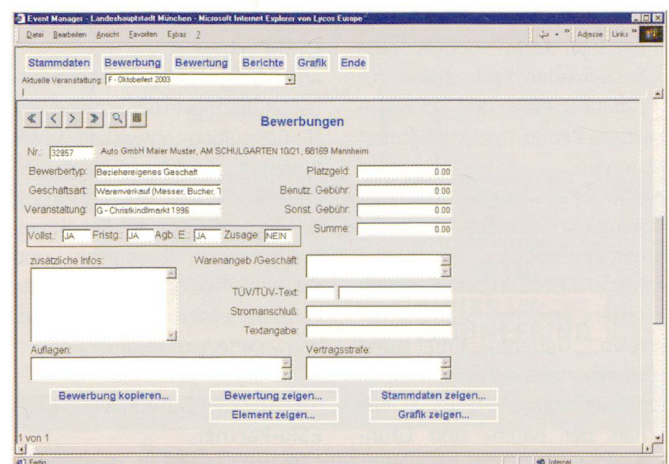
Event Manager - Landeshauptstadt München - Microsoft Internet Explorer von Lycos Europe

Datei Bearbeiten Ansicht Favoriten Extras ?

Adresse Links

Stammdaten Bewerbung Bewertung Berichte Grafik Ende

Aktuelle Veranstaltung F - Oktoberfest 2003

Bewerbungen

Nr.: 32857 Auto GmbH Maier Muster, AM SCHULGARTEN 10/21, 68169 Mannheim

Bewerbertyp: Beziehereigenes Geschäft

Platzgeld: 0.00

Geschäftsart: Warenverkauf (Messer, Bücher, T

Benutz. Gebühr: 0.00

Veranstaltung: G - Christkindlmarkt 1996

Sonst. Gebühr: 0.00

Vollst.: JA Fristg.: JA Agb. E.: JA Zusage: NEIN

Summe: 0.00

zusätzliche Infos:

Warenangeb./Geschäft:

TÜV/TÜV-Text:

Stromanschluß:

Textangabe:

Auflagen:

Vertragsstrafe:

Bewerbung kopieren...

Bewertung zeigen...

Stammdaten zeigen...

Element zeigen...

Grafik zeigen...

1 von 1

Fertig

Internet